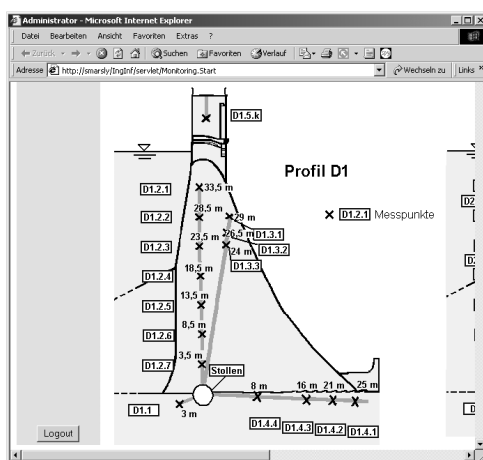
Administrator - Microsoft Internet Explorer

Datei Bearbeiten Ansicht Favoriten Extras ?

Zurück Suchen Favoriten Verlauf

Adresse http://smarsly/IngInf/servlet/Monitoring.Start Wechseln zu Links

Profil D1

D1.5.k

× D1.2.1 Messpunkte

D1.2.1
33,5 m
28,5 m
D1.2.2
29 m
D1.3.1
26,5 m
23,5 m
D1.3.2
24 m
D1.2.3
D1.3.3
18,5 m
D1.2.4
13,5 m
D1.2.5
8,5 m
D1.2.6
3,5 m
D1.2.7
Stollen
8 m
16 m
21 m
25 m
D1.1
3 m
D1.4.4
D1.4.3
D1.4.2
D1.4.1

Logout